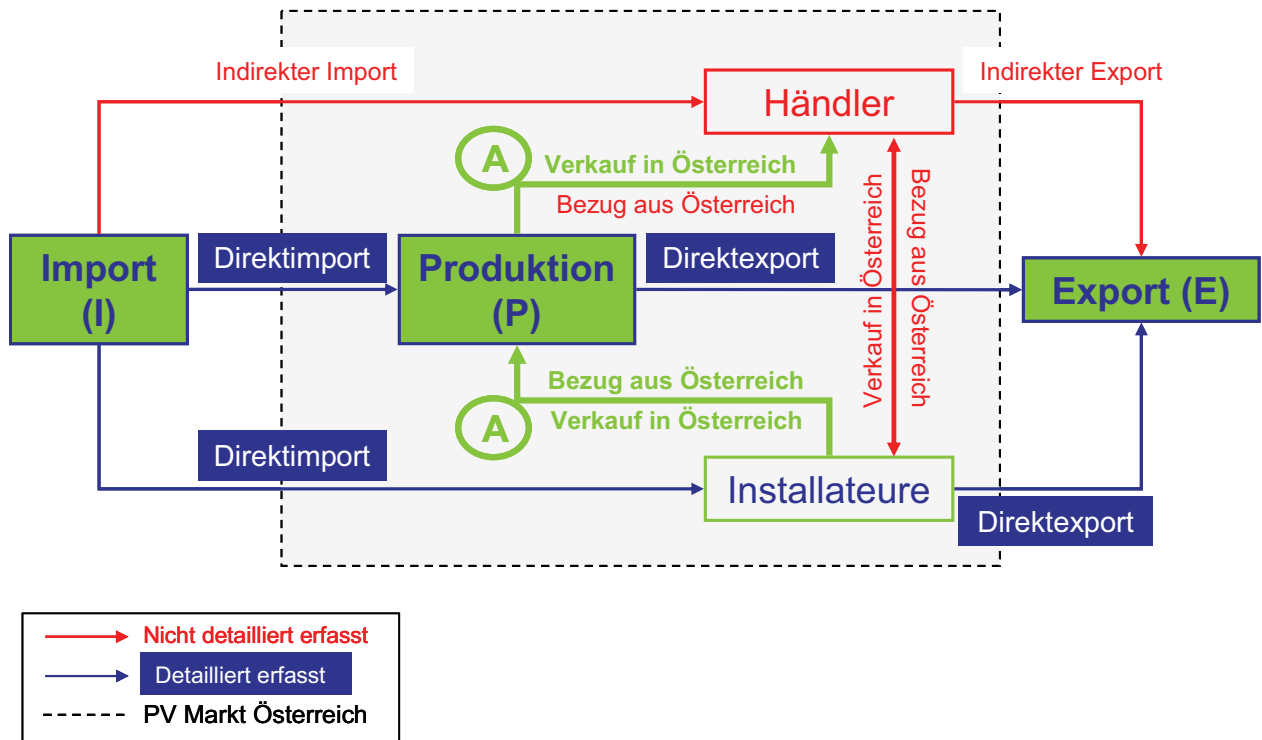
Indirekter Import

Händler

Indirekter Export

A

Verkauf in Österreich

Bezug aus Österreich

Verkauf in Österreich

Bezug aus Österreich

Import (I)

Direktimport

Produktion (P)

Direktexport

Export (E)

Bezug aus Österreich

A

Verkauf in Österreich

Direktimport

Installateure

Direktexport

Nicht detailliert erfasst

Detailliert erfasst

PV Markt Österreich